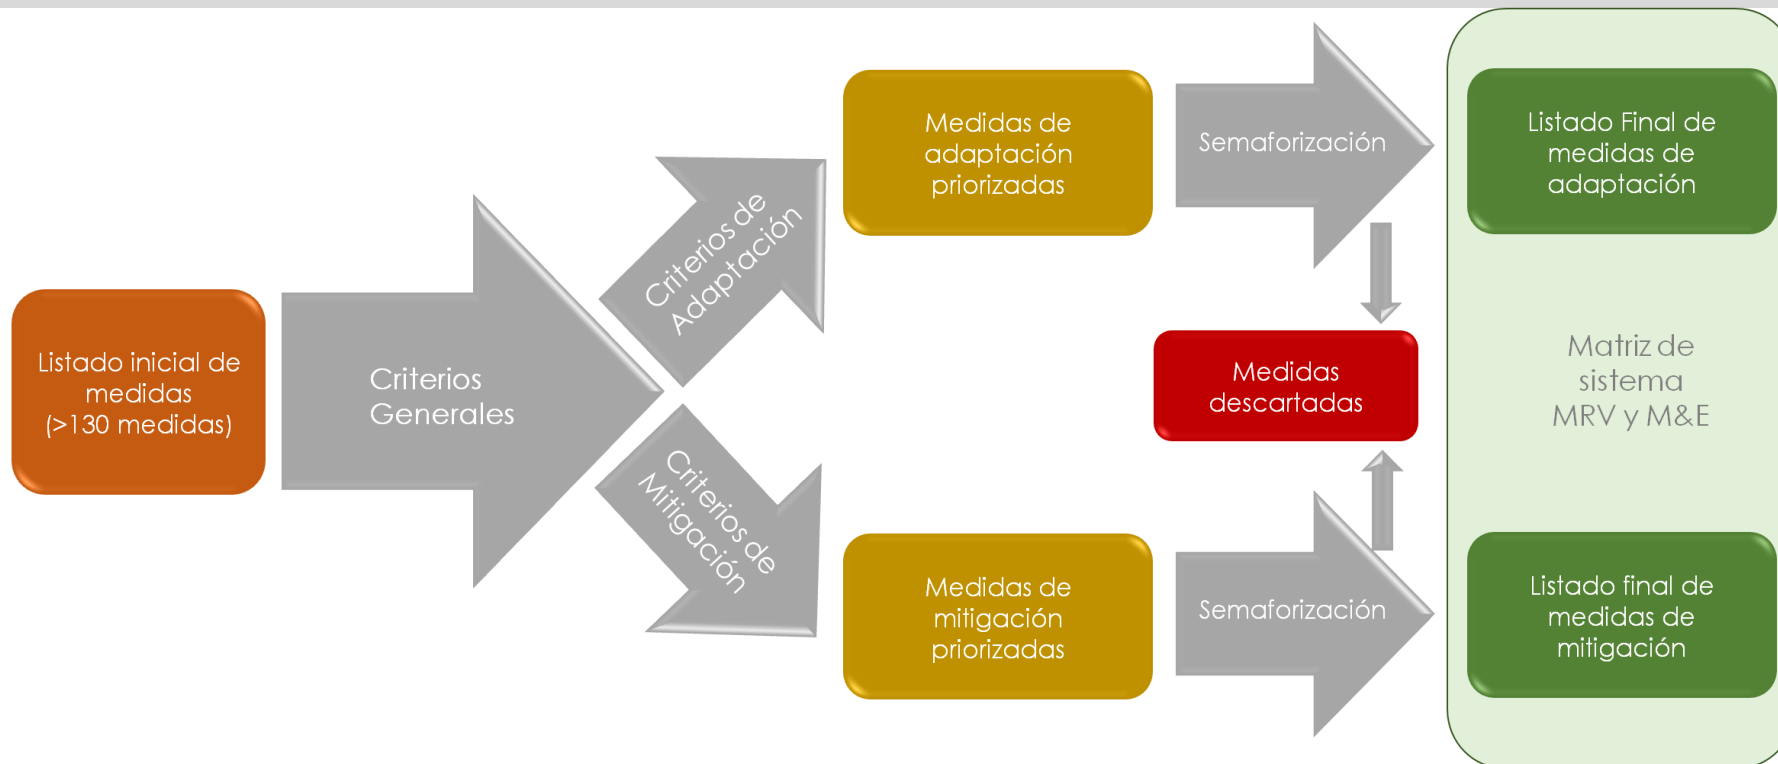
Listado inicial de medidas (>130 medidas)

Criterios Generales

Criterios de Adaptación

Criterios de Mitigación

Medidas de adaptación priorizadas

Medidas de mitigación priorizadas

Semaforización

Semaforización

Medidas descartadas

Listado Final de medidas de adaptación

Matriz de sistema MRV y M&E

Listado final de medidas de mitigación